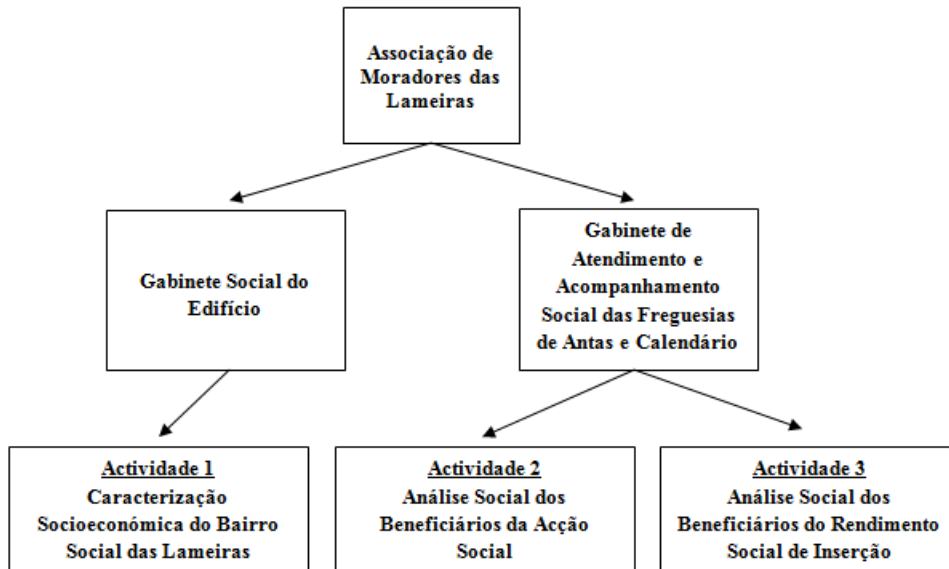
Associação de Moradores das Lameiras

Gabinete Social do Edifício

Gabinete de Atendimento e Acompanhamento Social das Freguesias de Antas e Calendário

Actividade 1
Caracterização Socioeconómica do Bairro Social das Lameiras

Actividade 2
Análise Social dos Beneficiários da Acção Social

Actividade 3
Análise Social dos Beneficiários do Rendimento Social de Inserção